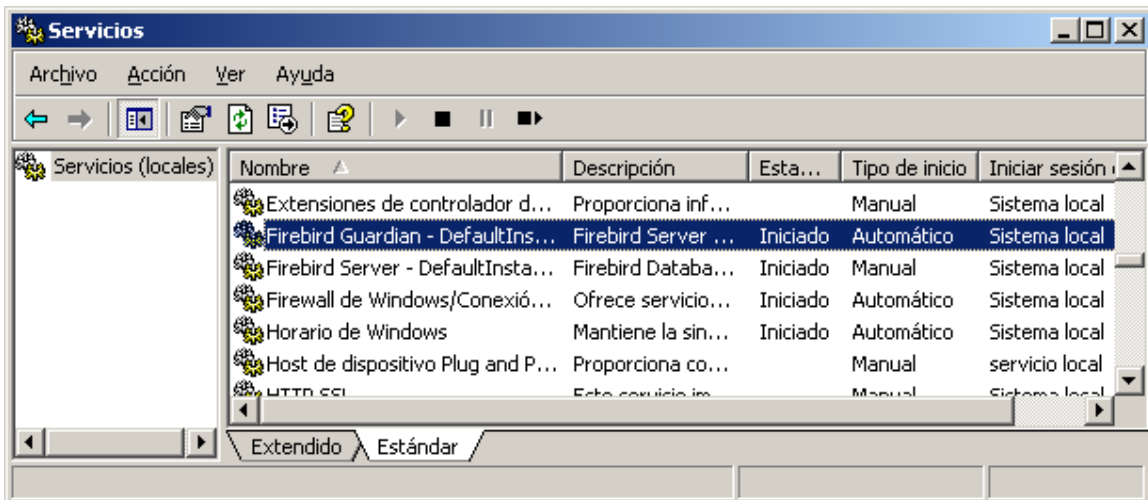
Servicios

Archivo Acción Ver Ayuda

Servicios (locales)

| Nombre | Descripción | Esta... | Tipo de inicio | Iniciar sesión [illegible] |
|---|---|---|---|---|
| Extensiones de controlador d... | Proporciona inf... | | Manual | Sistema local |
| Firebird Guardian - DefaultIns... | Firebird Server ... | Iniciado | Automático | Sistema local |
| Firebird Server - DefaultInsta... | Firebird Databa... | Iniciado | Manual | Sistema local |
| Firewall de Windows/Conexió... | Ofrece servicio... | Iniciado | Automático | Sistema local |
| Horario de Windows | Mantiene la sin... | Iniciado | Automático | Sistema local |
| Host de dispositivo Plug and P... | Proporciona co... | | Manual | servicio local |
| HTTP SSL | Este servicio im... | | Manual | Sistema local |

Extendido Estándar